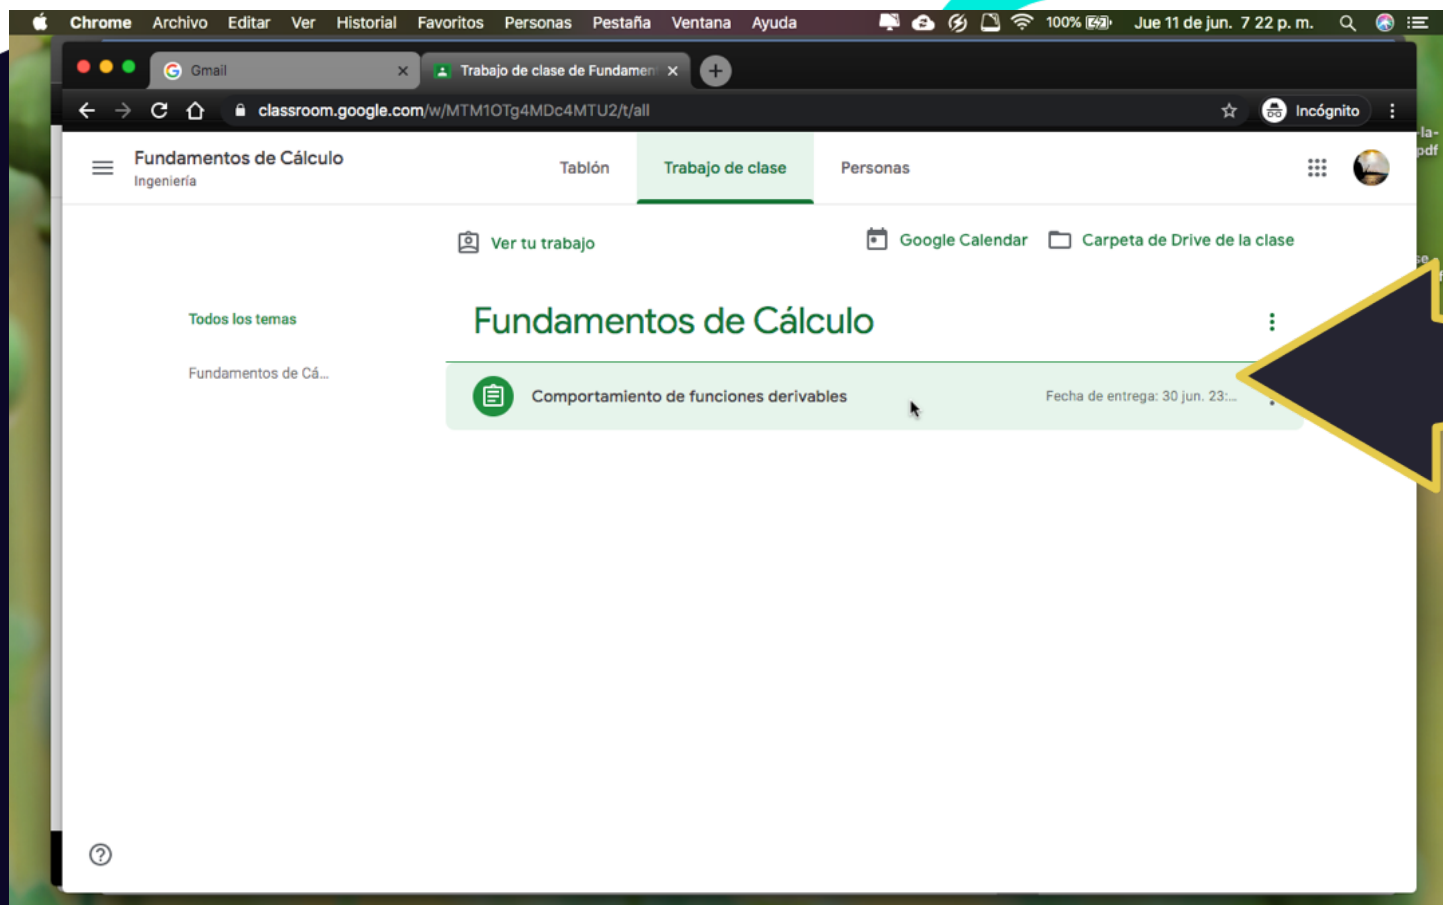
Chrome Archivo Editar Ver Historial Favoritos Personas Pestaña Ventana Ayuda

100% Jue 11 de jun. 7 22 p. m.

Gmail

Trabajo de clase de Fundamen

classroom.google.com/w/MTM1OTg4MDc4MTU2/t/all

Incógnito

Fundamentos de Cálculo
Ingeniería

Tablón Trabajo de clase Personas

Ver tu trabajo

Google Calendar Carpeta de Drive de la clase

Todos los temas

Fundamentos de Cá...

Fundamentos de Cálculo

Comportamiento de funciones derivables

Fecha de entrega: 30 jun. 23:...

la-
pdf